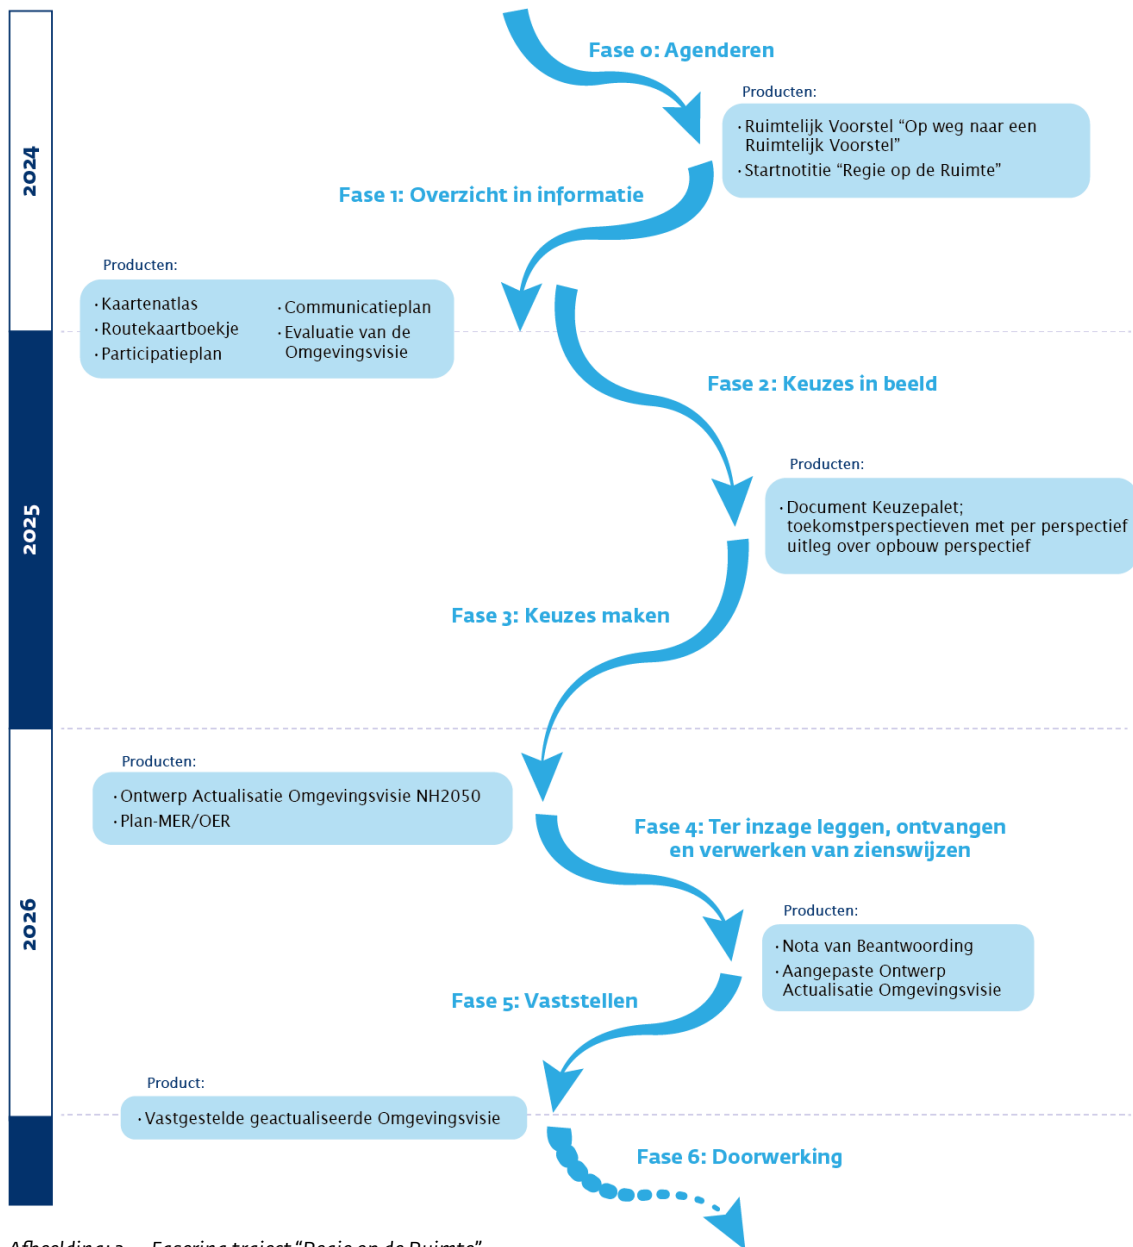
2024

Fase 0: Agenderen

Producten:
· Ruimtelijk Voorstel "Op weg naar een Ruimtelijk Voorstel"
· Startnotitie "Regie op de Ruimte"

Fase 1: Overzicht in informatie

Producten:
· Kaartenatlas
· Routekaartboekje
· Participatieplan
· Communicatieplan
· Evaluatie van de Omgevingsvisie

2025

Fase 2: Keuzes in beeld

Producten:
· Document Keuzepalet; toekomstperspectieven met per perspectief uitleg over opbouw perspectief

Fase 3: Keuzes maken

2026

Producten:
· Ontwerp Actualisatie Omgevingsvisie NH2050
· Plan-MER/OER

Fase 4: Ter inzage leggen, ontvangen en verwerken van zienswijzen

Producten:
· Nota van Beantwoording
· Aangepaste Ontwerp Actualisatie Omgevingsvisie

Fase 5: Vaststellen

Product:
· Vastgestelde geactualiseerde Omgevingsvisie

Fase 6: Doorwerking

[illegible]